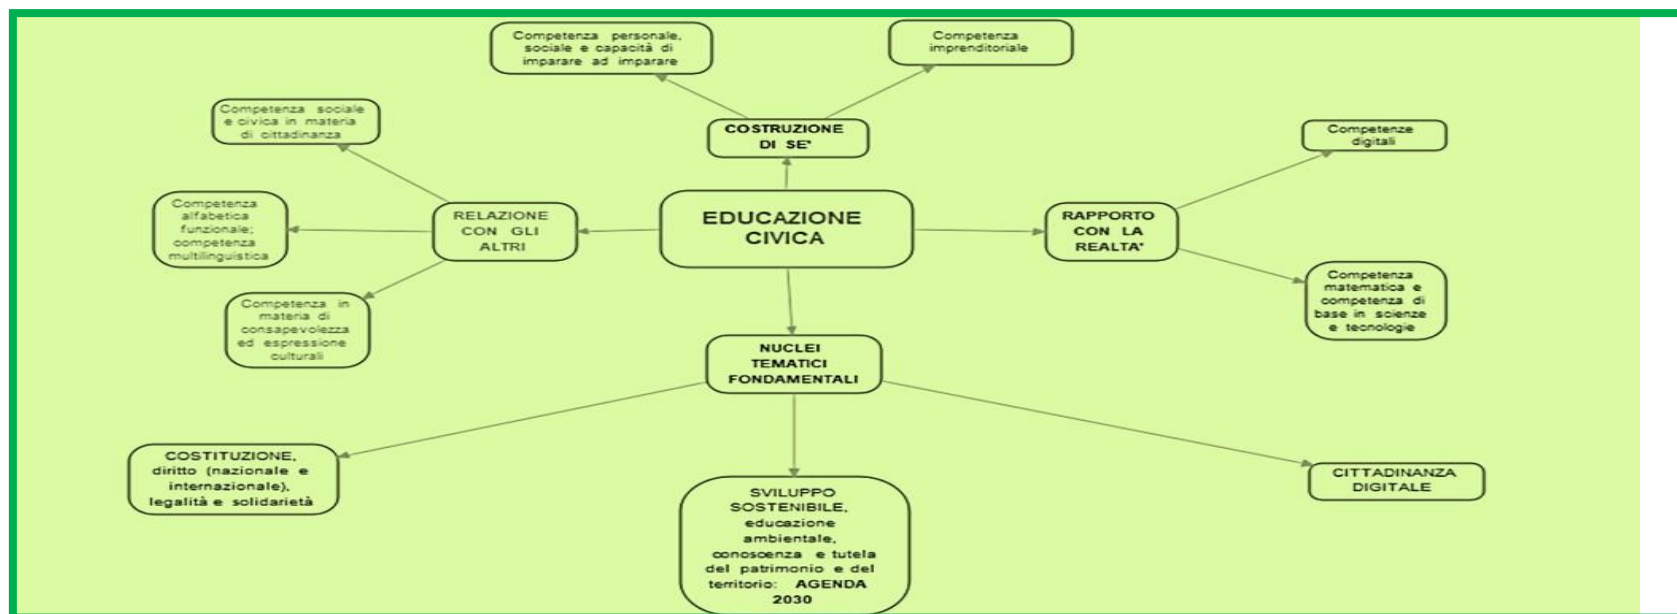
Competenza personale, sociale e capacità di imparare ad imparare

Competenza imprenditoriale

Competenza sociale e civica in materia di cittadinanza

COSTRUZIONE DI SE'

Competenze digitali

Competenza alfabetica funzionale; competenza multilinguistica

RELAZIONE CON GLI ALTRI

EDUCAZIONE CIVICA

RAPPORTO CON LA REALTA'

Competenza matematica e competenza di base in scienze e tecnologie

Competenza in materia di consapevolezza ed espressione culturali

NUCLEI TEMATICI FONDAMENTALI

COSTITUZIONE, diritto (nazionale e internazionale), legalità e solidarietà

SVILUPPO SOSTENIBILE, educazione ambientale, conoscenza e tutela del patrimonio e del territorio: AGENDA 2030

CITTADINANZA DIGITALE